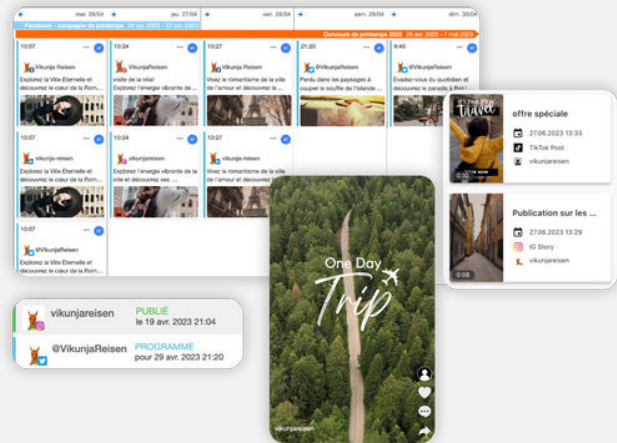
mar. 26/04 | jeu. 27/04 | ven. 28/04 | sam. 29/04 | dim. 30/04

Facebook - campagne de printemps 24 avr. 2023 - 27 avr. 2023

Concours de printemps 2023 25 avr. 2023 - 1 mai 2023

10:07
Vikunja Reisen
Explorez la Ville Éternelle et découvrez le cœur de la Rom...

10:24
Vikunja Reisen
visite de la ville!
Explorez l'énergie vibrante de la...

10:27
Vivez le romantisme de la ville de l'amour et découvrez le...

21:20
Perdu dans les paysages à couper le souffle de l'Islande ...

9:45
Évadez-vous du quotidien et découvrez le paradis à Bali!...

10:07
vikunja-reisen
Explorez la Ville Éternelle et découvrez le cœur de la Rom...

10:24
vikunjareisen
Explorez l'énergie vibrante de la...

10:27
Vivez le romantisme de la ville de l'amour et découvrez le...

10:07
@VikunjaReisen
Explorez la Ville Éternelle et découvrez le cœur de la Rom...

offre spéciale
27.06.2023 13:33
TikTok Post
vikunjareisen

Travel

Publication sur les ...
27.06.2023 13:29
IG Story
vikunjareisen

0:08

One Day Trip
vikunjareisen

vikunjareisen
PUBLIÉ
le 19 avr. 2023 21:04

@VikunjaReisen
PROGRAMME
pour 29 avr. 2023 21:20